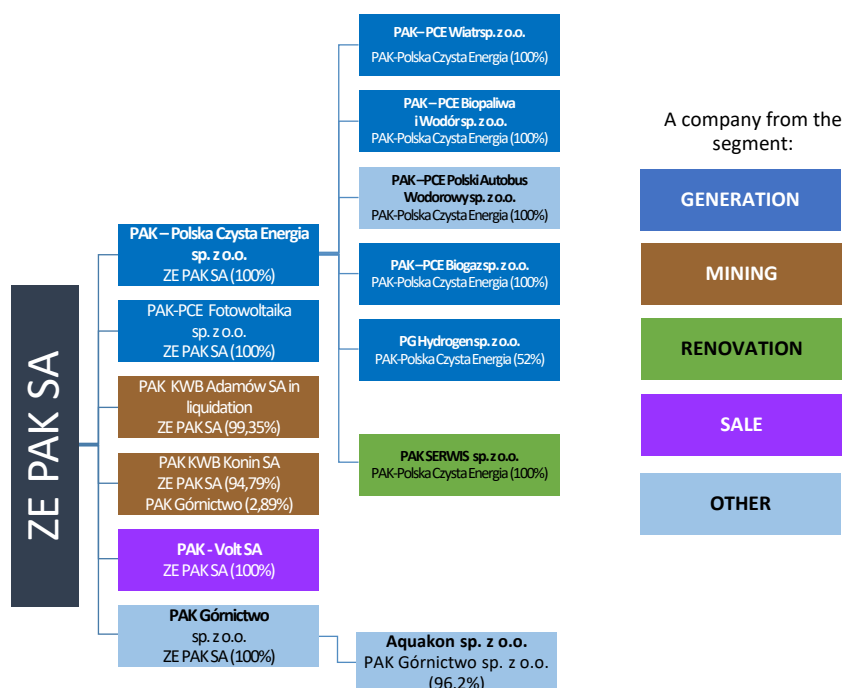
ZE PAK SA

PAK – Polska Czysta Energia sp. z o.o.
ZE PAK SA (100%)

PAK-PCE Fotowoltaika sp. z o.o.
ZE PAK SA (100%)

PAK KWB Adamów SA in liquidation
ZE PAK SA (99,35%)

PAK KWB Konin SA
ZE PAK SA (94,79%)
PAK Górnictwo (2,89%)

PAK - Volt SA
ZE PAK SA (100%)

PAK Górnictwo sp. z o.o.
ZE PAK SA (100%)

PAK – PCE Wiatr sp. z o.o.
PAK-Polska Czysta Energia (100%)

PAK – PCE Biopaliwa i Wodór sp. z o.o.
PAK-Polska Czysta Energia (100%)

PAK – PCE Polski Autobus Wodorowy sp. z o.o.
PAK-Polska Czysta Energia (100%)

PAK – PCE Biogaz sp. z o.o.
PAK-Polska Czysta Energia (100%)

PG Hydrogen sp. z o.o.
PAK-Polska Czysta Energia (52%)

PAK SERWIS sp. z o.o.
PAK-Polska Czysta Energia (100%)

Aquakon sp. z o.o.
PAK Górnictwo sp. z o.o.
(96,2%)

A company from the segment:

GENERATION

MINING

RENOVATION

SALE

OTHER